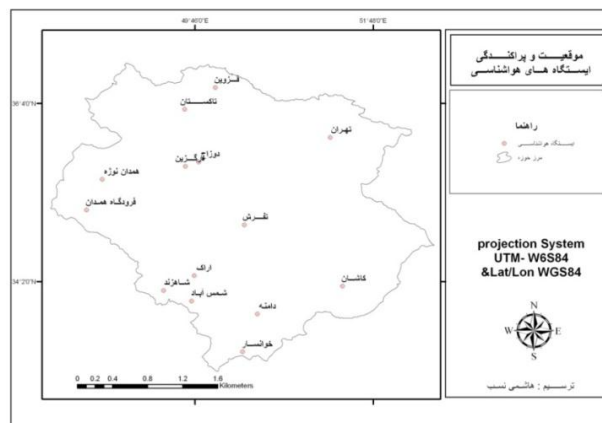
49°40'0"E
51°40'0"E
36°40'0"N
34°20'0"N

قزوین
تاکستان
تهران
دوزآج
آوج قزوین
همدان نوژه
فرودگاه همدان
نفرش
اراک
شازند
شمس آباد
کاشان
دامنه
خوانسار

0 0.2 0.4 0.8 1.2 1.6 Kilometers

موقعیت و پراکندگی ایستگاه های هواشناسی

راهنما
ایستگاه هواشناسی
مرز حوزه

projection System UTM- W6S84 &Lat/Lon WGS84

N
W
E
S

ترسیم : هاشمی نسب